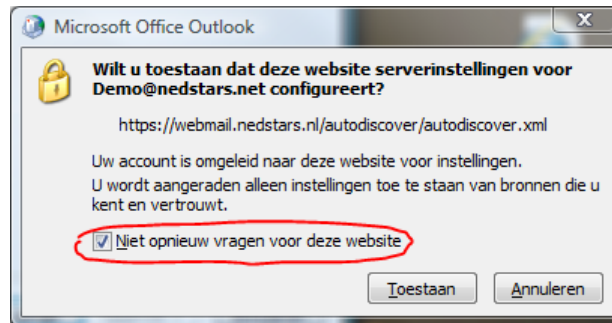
Microsoft Office Outlook

Wilt u toestaan dat deze website serverinstellingen voor Demo@nedstars.net configureert?

https://webmail.nedstars.nl/autodiscover/autodiscover.xml

Uw account is omgeleid naar deze website voor instellingen.
U wordt aangeraden alleen instellingen toe te staan van bronnen die u kent en vertrouwt.

Niet opnieuw vragen voor deze website

Toestaan Annuleren